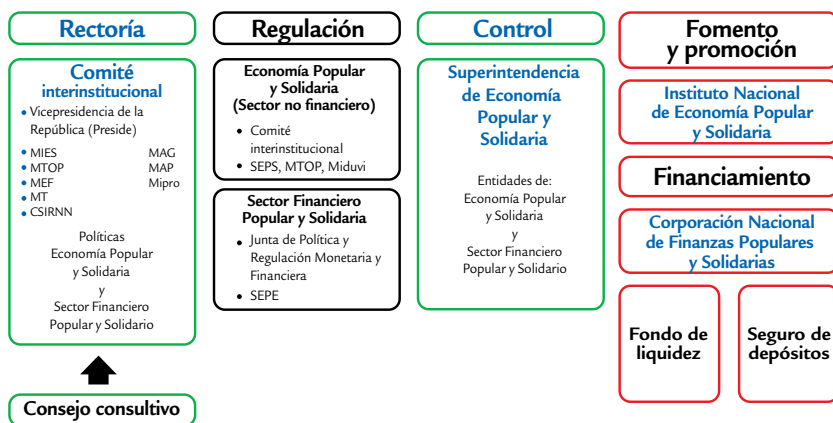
Rectoría

Comité interinstitucional

• Vicepresidencia de la República (Preside)

• MIES
• MTOP
• MEF
• MT
• CSIRNN

MAG
MAP
Mipro

Políticas
Economía Popular y Solidaria
y
Sector Financiero Popular y Solidario

Consejo consultivo

Regulación

Economía Popular y Solidaria (Sector no financiero)

• Comité interinstitucional
• SEPS, MTOP, Miduvi

Sector Financiero Popular y Solidaria

• Junta de Política y Regulación Monetaria y Financiera
• SEPE

Control

Superintendencia de Economía Popular y Solidaria

Entidades de:
Economía Popular y Solidaria
y
Sector Financiero Popular y Solidario

Fomento y promoción

Instituto Nacional de Economía Popular y Solidaria

Financiamiento

Corporación Nacional de Finanzas Populares y Solidarias

Fondo de liquidez

Seguro de depósitos